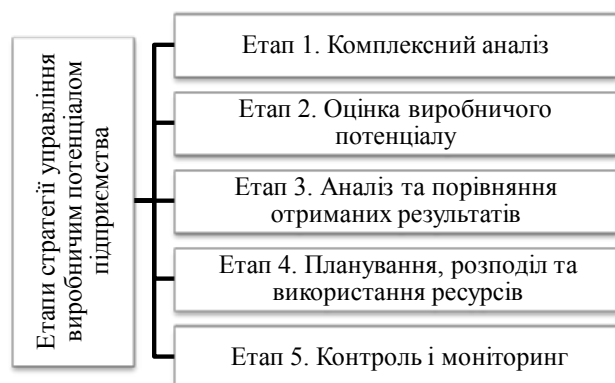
Етапи стратегії управління виробничим потенціалом підприємства

Етап 1. Комплексний аналіз

Етап 2. Оцінка виробничого потенціалу

Етап 3. Аналіз та порівняння отриманих результатів

Етап 4. Планування, розподіл та використання ресурсів

Етап 5. Контроль і моніторинг